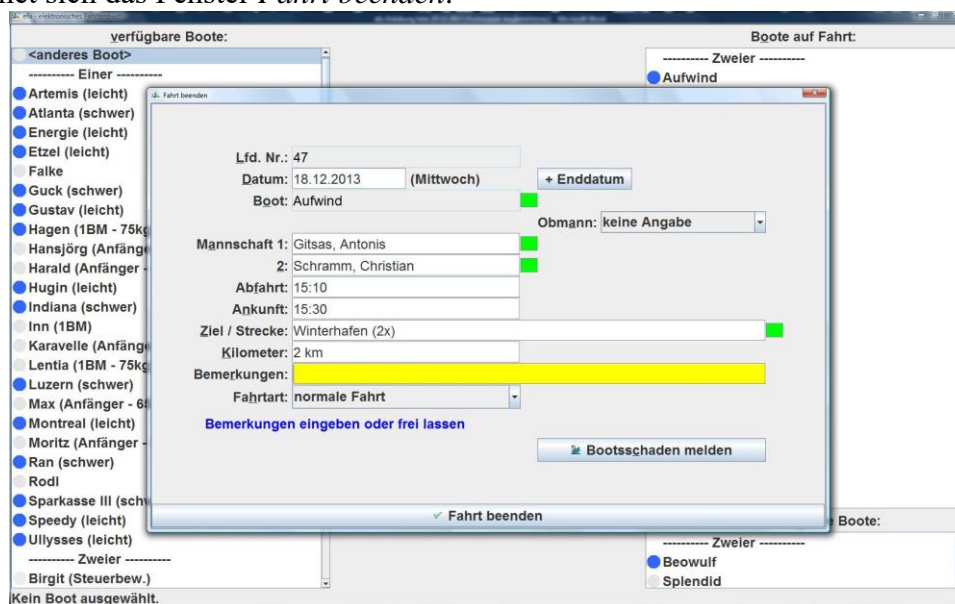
net sich das Fenster Fahrt beenden.

efa - elektronisches Fahrtenbuch

verfügbare Boote:
<anderes Boot>
---------- Einer ----------
Artemis (leicht)
Atlanta (schwer)
Energie (leicht)
Etzel (leicht)
Falke
Guck (schwer)
Gustav (leicht)
Hagen (1BM - 75kg
Hansjörg (Anfänge
Harald (Anfänger -
Hugin (leicht)
Indiana (schwer)
Inn (1BM)
Karavelle (Anfänge
Lentia (1BM - 75kg
Luzern (schwer)
Max (Anfänger - 6
Montreal (leicht)
Moritz (Anfänger -
Ran (schwer)
Rodl
Sparkasse III (schw
Speedy (leicht)
Ullysses (leicht)
---------- Zweier ----------
Birgit (Steuerbew.)
Kein Boot ausgewählt.

Boote auf Fahrt:
---------- Zweier ----------
Aufwind

e Boote:
---------- Zweier ----------
Beowulf
Splendid

Fahrt beenden

Lfd. Nr.: 47
Datum: 18.12.2013 (Mittwoch)
+ Enddatum
Boot: Aufwind
Obmann: keine Angabe
Mannschaft 1: Gitsas, Antonis
2: Schramm, Christian
Abfahrt: 15:10
Ankunft: 15:30
Ziel / Strecke: Winterhafen (2x)
Kilometer: 2 km
Bemerkungen:
Fahrtart: normale Fahrt
Bemerkungen eingeben oder frei lassen
Bootsschaden melden
Fahrt beenden